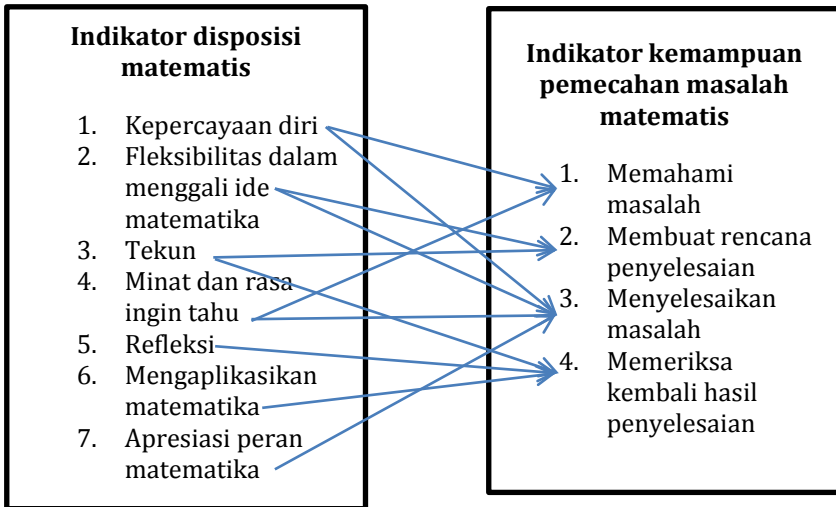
Indikator disposisi matematis

1. Kepercayaan diri
2. Fleksibilitas dalam menggali ide matematika
3. Tekun
4. Minat dan rasa ingin tahu
5. Refleksi
6. Mengaplikasikan matematika
7. Apresiasi peran matematika

Indikator kemampuan pemecahan masalah matematis

1. Memahami masalah
2. Membuat rencana penyelesaian
3. Menyelesaikan masalah
4. Memeriksa kembali hasil penyelesaian